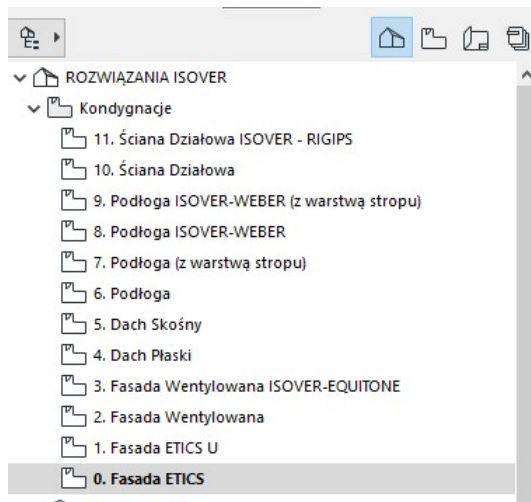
ROZWIĄZANIA ISOVER
Kondygnacje
11. Ściana Działowa ISOVER - RIGIPS
10. Ściana Działowa
9. Podłoga ISOVER-WEBER (z warstwą stropu)
8. Podłoga ISOVER-WEBER
7. Podłoga (z warstwą stropu)
6. Podłoga
5. Dach Skośny
4. Dach Płaski
3. Fasada Wentylowana ISOVER-EQUITONE
2. Fasada Wentylowana
1. Fasada ETICS U
0. Fasada ETICS